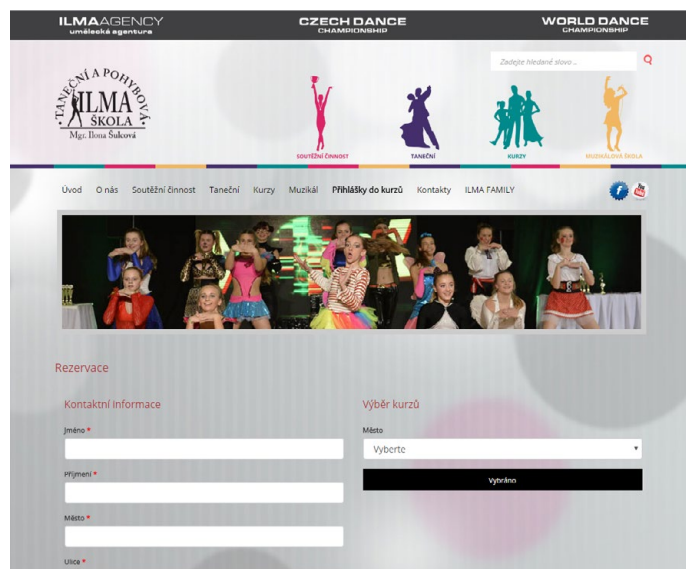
ILMAAGENCY
umělecká agentura

CZECH DANCE
CHAMPIONSHIP

WORLD DANCE
CHAMPIONSHIP

Zadejte hledané slovo...

TANEČNÍ A POHYBOVÁ
ILMA
ŠKOLA
Mgr. Ilona Šuková

SOUTĚŽNÍ ČINNOST
TANEČNÍ
KURZY
MUZIKÁLOVÁ ŠKOLA

Úvod O nás Soutěžní činnost Taneční Kurzy Muzikál Přihlášky do kurzů Kontakty ILMA FAMILY

Rezervace

Kontaktní informace

Jméno *

Příjmení *

Město *

Ulice *

Výběr kurzů

Město

Vyberte

Vybráno